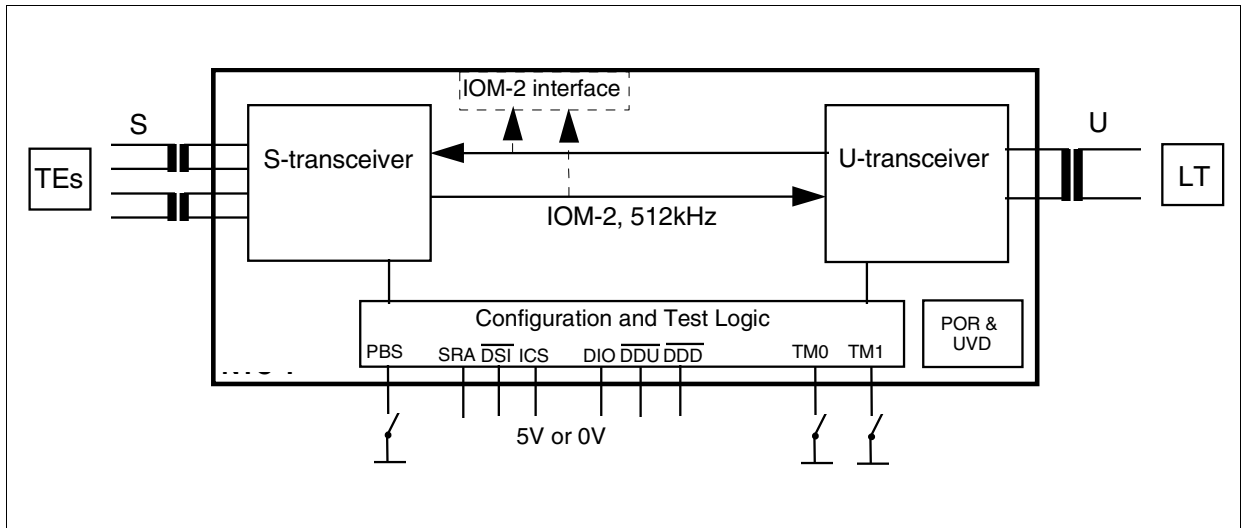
IOM-2 interface

S

TEs

S-transceiver

IOM-2, 512kHz

U-transceiver

U

LT

Configuration and Test Logic

POR & UVD

PBS SRA $\overline{DSI}$ ICS DIO $\overline{DDU}$ $\overline{DDD}$ TM0 TM1

5V or 0V